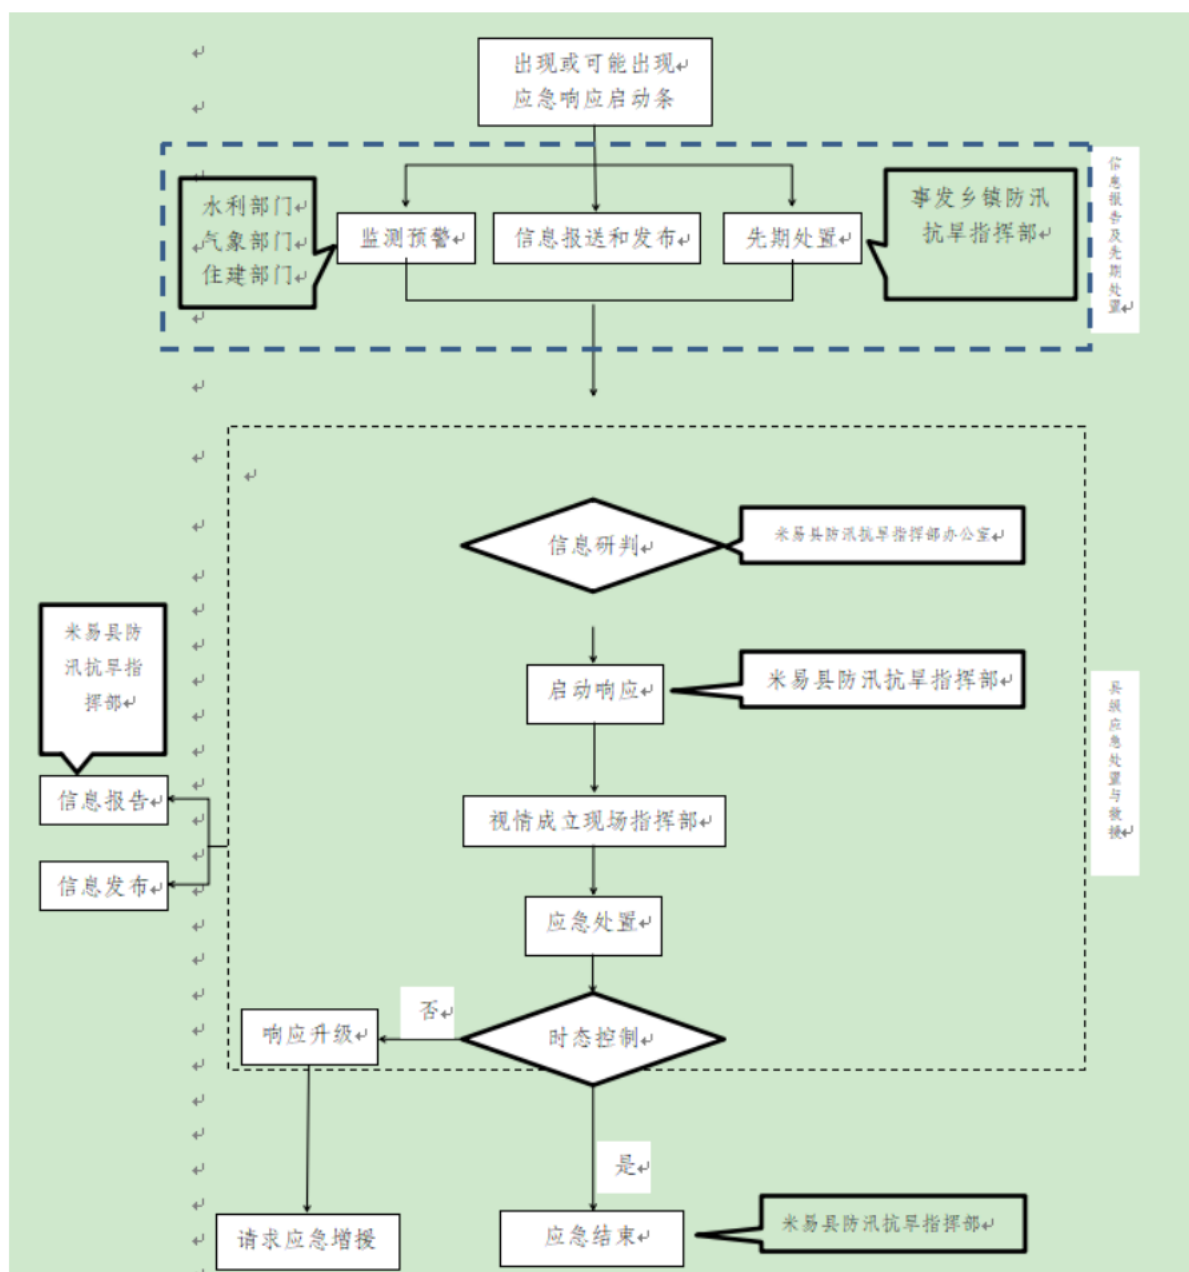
出现或可能出现应急响应启动条

水利部门
气象部门
住建部门

监测预警

信息报送和发布

先期处置

事发乡镇防汛抗旱指挥部

信息报告及先期处置

信息研判

米易县防汛抗旱指挥部办公室

米易县防汛抗旱指挥部

启动响应

米易县防汛抗旱指挥部

县级应急处置与救援

信息报告

视情成立现场指挥部

信息发布

应急处置

否

响应升级

时态控制

是

请求应急增援

应急结束

米易县防汛抗旱指挥部